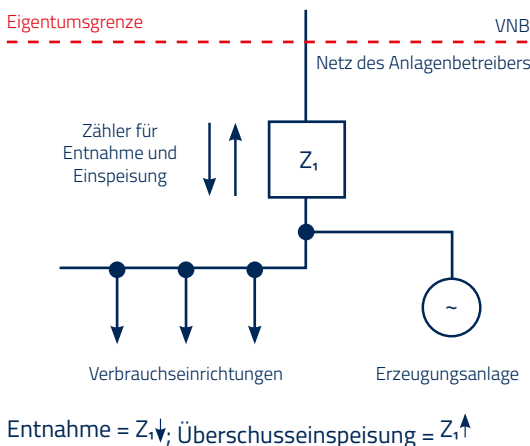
Eigentumsgrenze

VNB

Netz des Anlagenbetreibers

Zähler für Entnahme und Einspeisung

$Z_1$

~

Verbrauchseinrichtungen

Erzeugungsanlage

Entnahme = $Z_1\downarrow$; Überschusseinspeisung = $Z_1\uparrow$